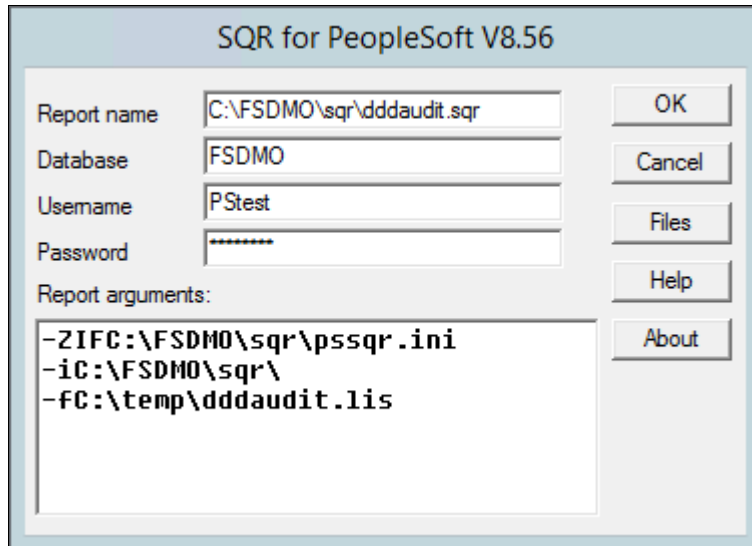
SQR for PeopleSoft V8.56

Report name C:\FSDMO\sqr\dddaudit.sqr

Database FSDMO

Username PStest

Password *********

Report arguments:

-ZIFC:\FSDMO\sqr\pssqr.ini
-iC:\FSDMO\sqr\
-fC:\temp\dddaudit.lis

OK

Cancel

Files

Help

About